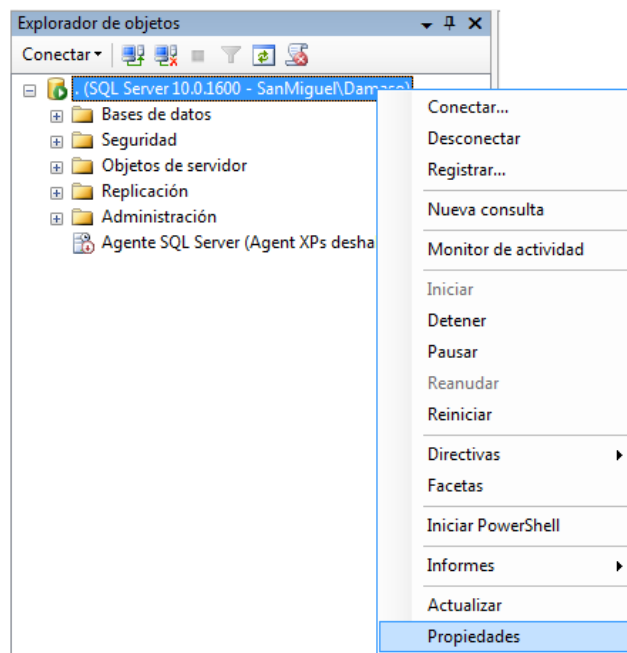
Explorador de objetos

Conectar

. (SQL Server 10.0.1600 - SanMiguel\Damaso)

Bases de datos

Seguridad

Objetos de servidor

Replicación

Administración

Agente SQL Server (Agent XPs desha

Conectar...

Desconectar

Registrar...

Nueva consulta

Monitor de actividad

Iniciar

Detener

Pausar

Reanudar

Reiniciar

Directivas

Facetas

Iniciar PowerShell

Informes

Actualizar

Propiedades